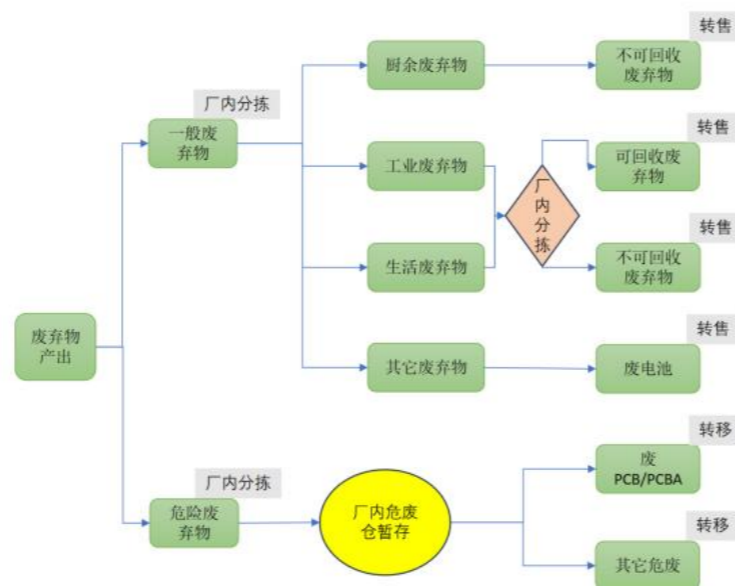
废弃物产出

厂内分拣

一般废弃物

厨余废弃物

工业废弃物

生活废弃物

其它废弃物

厂内分拣

转售

不可回收废弃物

转售

可回收废弃物

转售

不可回收废弃物

转售

废电池

厂内分拣

危险废弃物

厂内危废仓暂存

转移

废PCB/PCBA

转移

其它危废